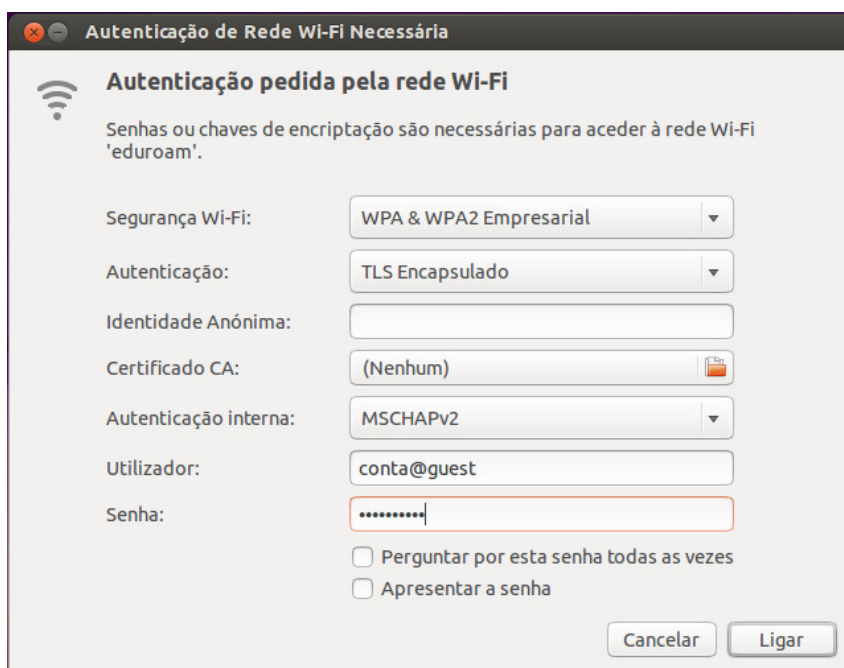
Autenticação de Rede Wi-Fi Necessária

Autenticação pedida pela rede Wi-Fi

Senhas ou chaves de encriptação são necessárias para aceder à rede Wi-Fi 'eduroam'.

Segurança Wi-Fi: WPA & WPA2 Empresarial

Autenticação: TLS Encapsulado

Identidade Anónima:

Certificado CA: (Nenhum)

Autenticação interna: MSCHAPv2

Utilizador: conta@guest

Senha: ••••••••••

Perguntar por esta senha todas as vezes

Apresentar a senha

Cancelar

Ligar